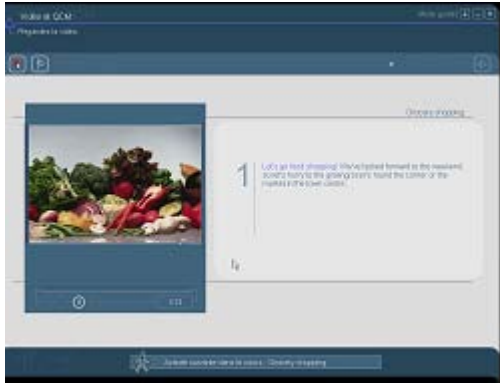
Vidéo et QCM

Regardez la vidéo

Grocery shopping

1 Let's go food shopping! We've looked forward to the weekend, so let's hurry to the grocery store round the corner or the market in the town centre.

0:13

Activité suivante dans le cours : Grocery shopping